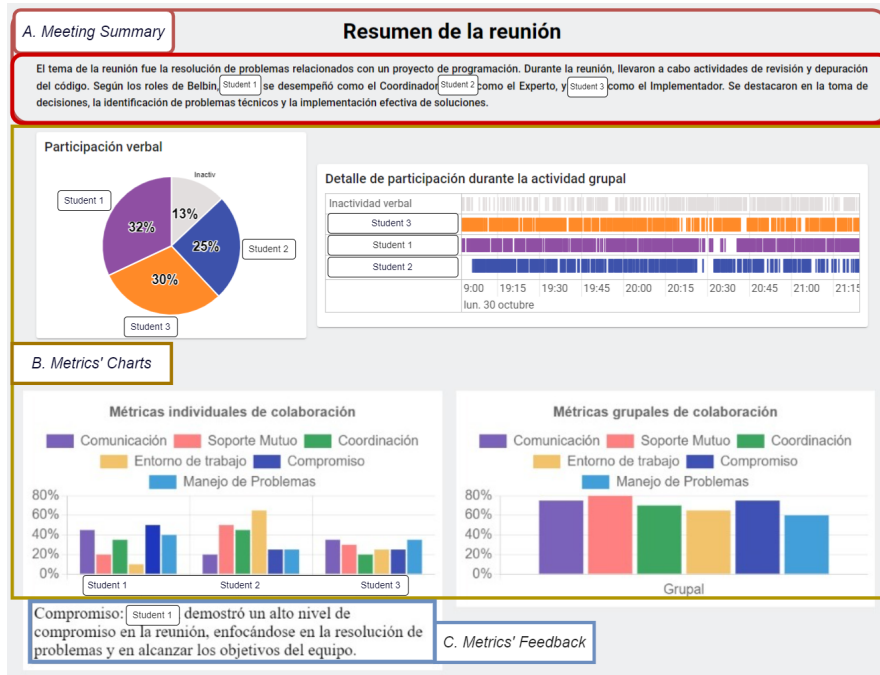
A. Meeting Summary

Resumen de la reunión

El tema de la reunión fue la resolución de problemas relacionados con un proyecto de programación. Durante la reunión, llevaron a cabo actividades de revisión y depuración del código. Según los roles de Belbin, Student 1 se desempeñó como el Coordinador, Student 2 como el Experto, y Student 3 como el Implementador. Se destacaron en la toma de decisiones, la identificación de problemas técnicos y la implementación efectiva de soluciones.

Participación verbal

Inactiv
13%
Student 1
32%
25%
Student 2
30%
Student 3

Detalle de participación durante la actividad grupal

Inactividad verbal
Student 3
Student 1
Student 2
9:00 19:15 19:30 19:45 20:00 20:15 20:30 20:45 21:00 21:15
lun. 30 octubre

B. Metrics' Charts

Métricas individuales de colaboración

Comunicación Soporte Mutuo Coordinación Entorno de trabajo Compromiso Manejo de Problemas

80%
60%
40%
20%
0%
Student 1 Student 2 Student 3

Métricas grupales de colaboración

Comunicación Soporte Mutuo Coordinación Entorno de trabajo Compromiso Manejo de Problemas

80%
60%
40%
20%
0%
Grupal

Compromiso: Student 1 demostró un alto nivel de compromiso en la reunión, enfocándose en la resolución de problemas y en alcanzar los objetivos del equipo.

C. Metrics' Feedback